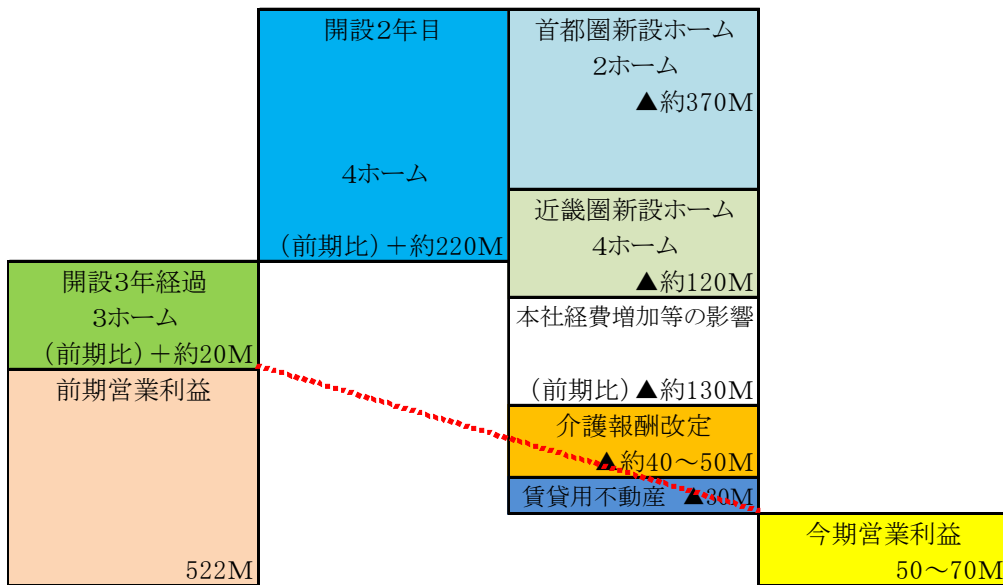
開設2年目

4ホーム

（前期比）＋約220M

首都圏新設ホーム
2ホーム
▲約370M

近畿圏新設ホーム
4ホーム
▲約120M

本社経費増加等の影響

（前期比）▲約130M

介護報酬改定
▲約40〜50M

賃貸用不動産 ▲30M

開設3年経過
3ホーム
（前期比）＋約20M

前期営業利益

522M

今期営業利益
50〜70M